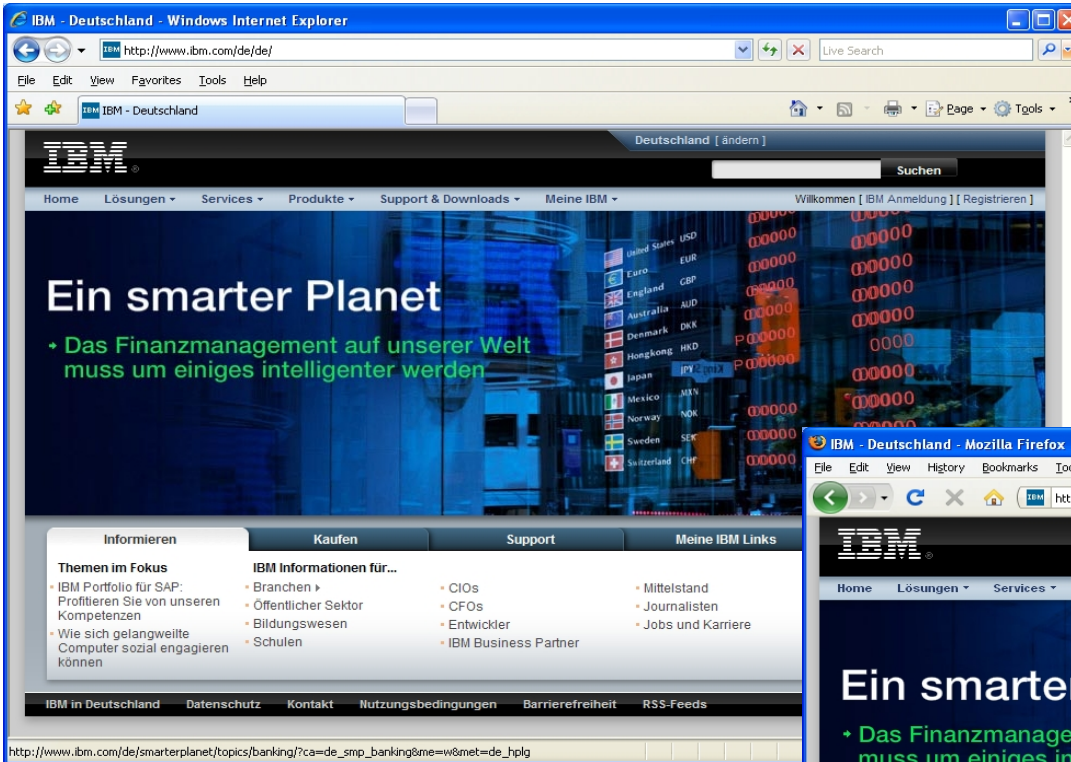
IBM - Deutschland - Windows Internet Explorer

http://www.ibm.com/de/de/

Live Search

File Edit View Favorites Tools Help

IBM - Deutschland

Page Tools

Deutschland [ ändern ]

IBM

Suchen

Home Lösungen Services Produkte Support & Downloads Meine IBM

Willkommen [ IBM Anmeldung ] [ Registrieren ]

United States USD
Euro EUR
England GBP
Australia AUD
Denmark DKK
Hongkong HKD
Japan JPY
Mexico MXN
Norway NOK
Sweden SEK
Switzerland CHF

Ein smarter Planet

Das Finanzmanagement auf unserer Welt muss um einiges intelligenter werden

Informieren Kaufen Support Meine IBM Links

Themen im Fokus

IBM Portfolio für SAP: Profitieren Sie von unseren Kompetenzen

Wie sich gelangweilte Computer sozial engagieren können

IBM Informationen für...

Branchen

Öffentlicher Sektor

Bildungswesen

Schulen

CIOs

CFOs

Entwickler

IBM Business Partner

Mittelstand

Journalisten

Jobs und Karriere

IBM in Deutschland Datenschutz Kontakt Nutzungsbedingungen Barrierefreiheit RSS-Feeds

http://www.ibm.com/de/smarterplanet/topics/banking/?ca=de_smp_banking&me=w8&met=de_hplg

IBM - Deutschland - Mozilla Firefox

File Edit View History Bookmarks Too

htt

IBM

Home Lösungen Services

Ein smarter

Das Finanzmanage muss um einiges in